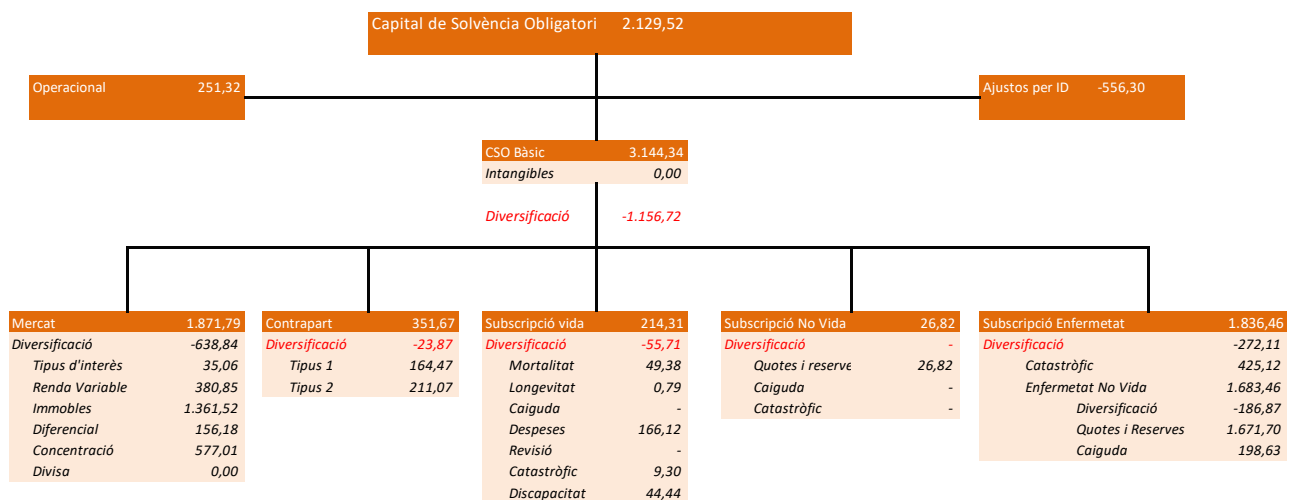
Capital de Solvència Obligatori 2.129,52

Operacional 251,32

Ajustos per ID -556,30

CSO Bàsic 3.144,34
Intangibles 0,00

Diversificació -1.156,72

Mercat 1.871,79
Diversificació -638,84
Tipus d'interès 35,06
Renda Variable 380,85
Immobles 1.361,52
Diferencial 156,18
Concentració 577,01
Divisa 0,00

Contrapart 351,67
Diversificació -23,87
Tipus 1 164,47
Tipus 2 211,07

Subscripció vida 214,31
Diversificació -55,71
Mortalitat 49,38
Longevitat 0,79
Caiguda -
Despeses 166,12
Revisió -
Catastròfic 9,30
Discapacitat 44,44

Subscripció No Vida 26,82
Diversificació -
Quotes i reserve 26,82
Caiguda -
Catastròfic -

Subscripció Enfermetat 1.836,46
Diversificació -272,11
Catastròfic 425,12
Enfermetat No Vida 1.683,46
Diversificació -186,87
Quotes i Reserves 1.671,70
Caiguda 198,63